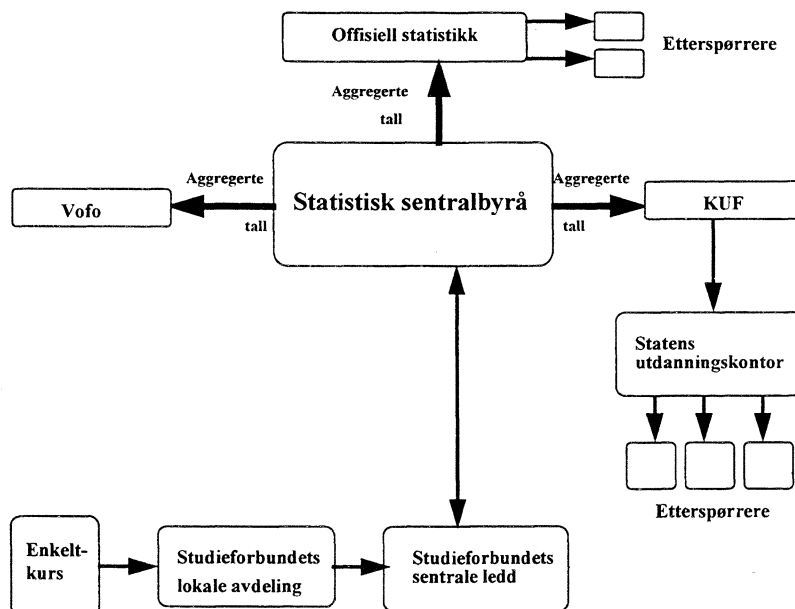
Offisiell statistikk

Etterspørrere

Aggregerte tall

Aggregerte tall

Vofo

Statistisk sentralbyrå

Aggregerte tall

KUF

Statens utdanningskontor

Etterspørrere

Enkeltkurs

Studieforbundets lokale avdeling

Studieforbundets sentrale ledd